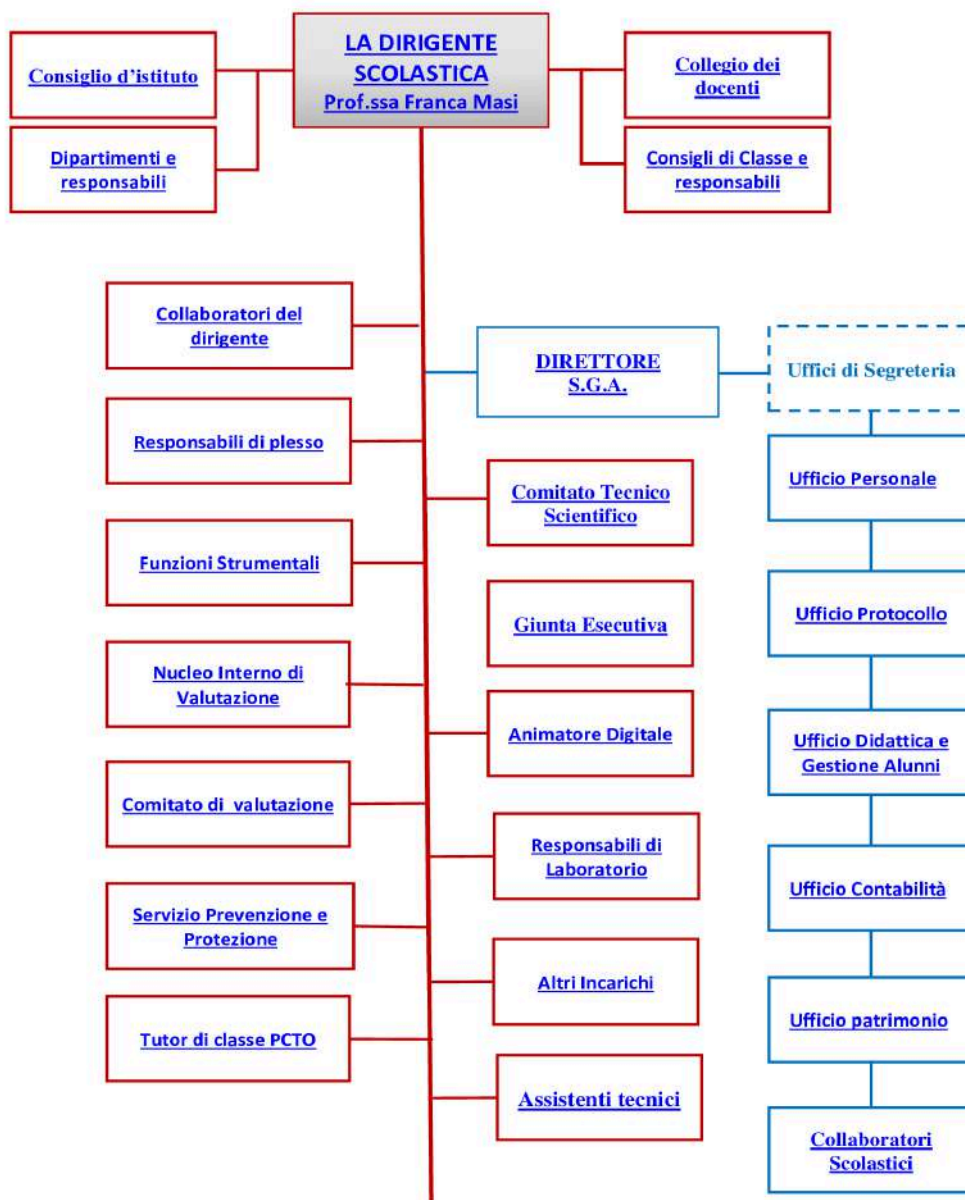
LA DIRIGENTE SCOLASTICA
Prof.ssa Franca Masi

Consiglio d'istituto

Dipartimenti e responsabili

Collegio dei docenti

Consigli di Classe e responsabili

Collaboratori del dirigente

Responsabili di plesso

Funzioni Strumentali

Nucleo Interno di Valutazione

Comitato di valutazione

Servizio Prevenzione e Protezione

Tutor di classe PCTO

DIRETTORE S.G.A.

Comitato Tecnico Scientifico

Giunta Esecutiva

Animatore Digitale

Responsabili di Laboratorio

Altri Incarichi

Assistenti tecnici

Uffici di Segreteria

Ufficio Personale

Ufficio Protocollo

Ufficio Didattica e Gestione Alunni

Ufficio Contabilità

Ufficio patrimonio

Collaboratori Scolastici